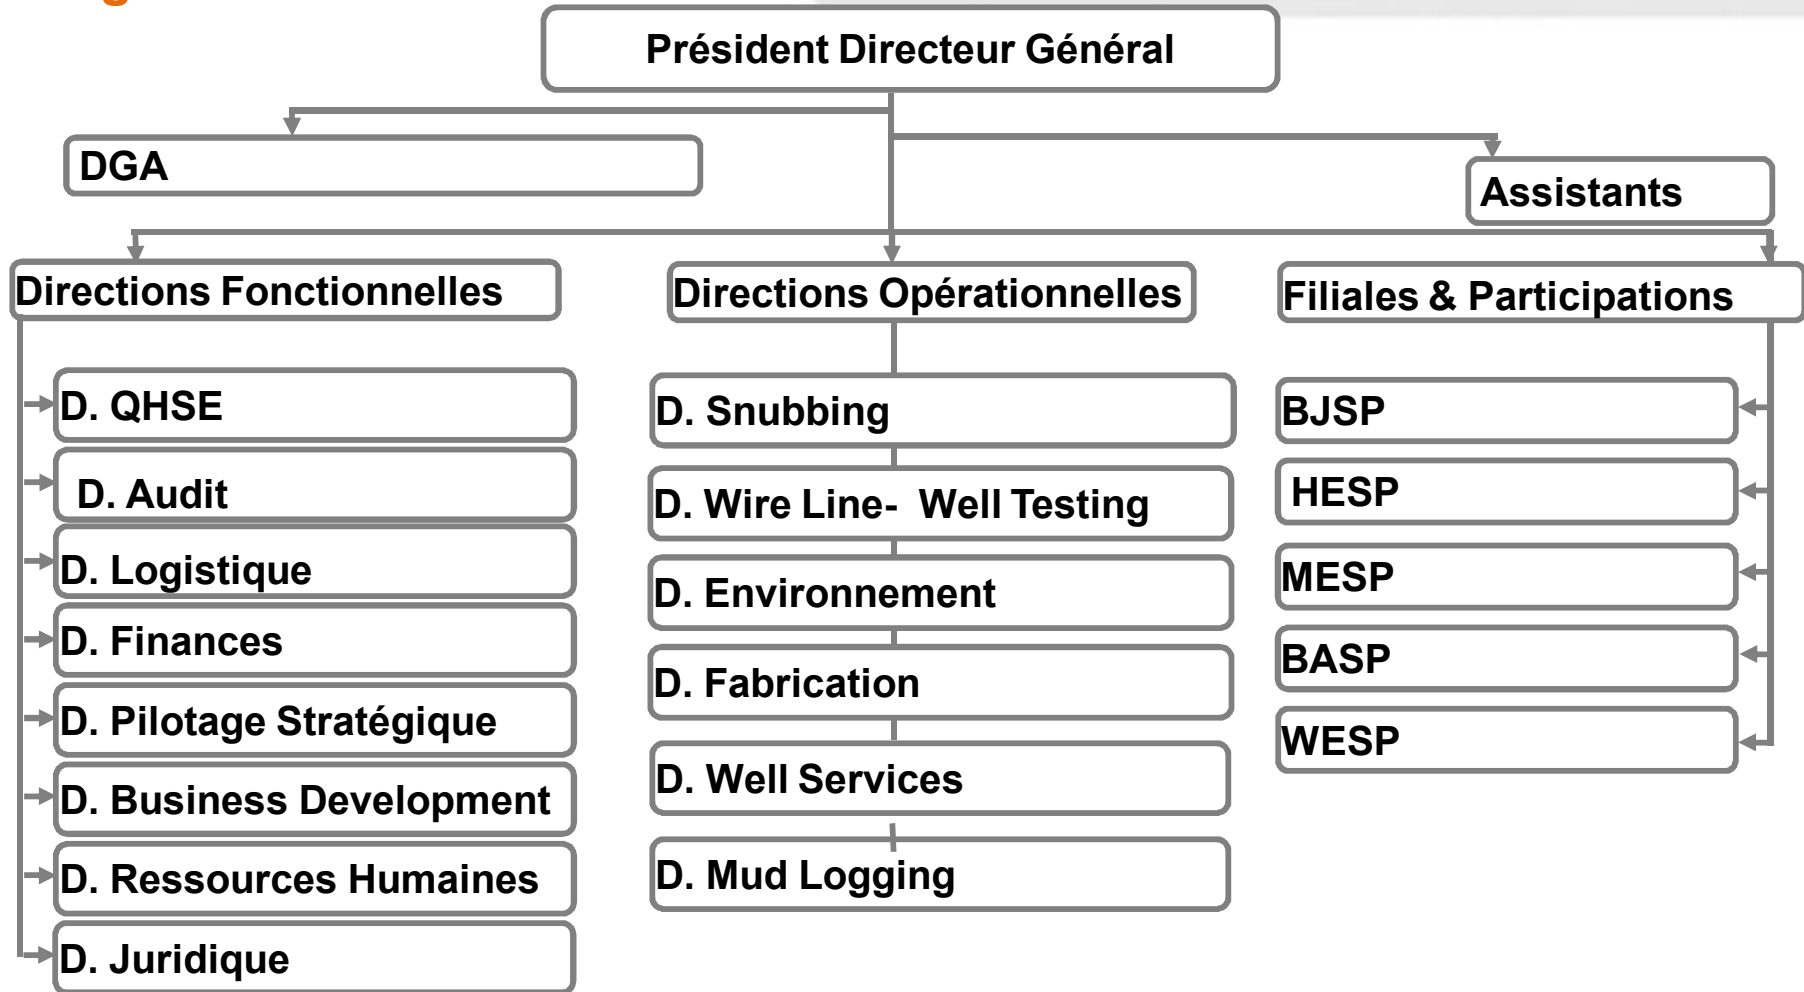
Président Directeur Général

DGA

Assistants

Directions Fonctionnelles

D. QHSE

D. Audit

D. Logistique

D. Finances

D. Pilotage Stratégique

D. Business Development

D. Ressources Humaines

D. Juridique

Directions Opérationnelles

D. Snubbing

D. Wire Line- Well Testing

D. Environnement

D. Fabrication

D. Well Services

D. Mud Logging

Filiales & Participations

BJSP

HESP

MESP

BASP

WESP